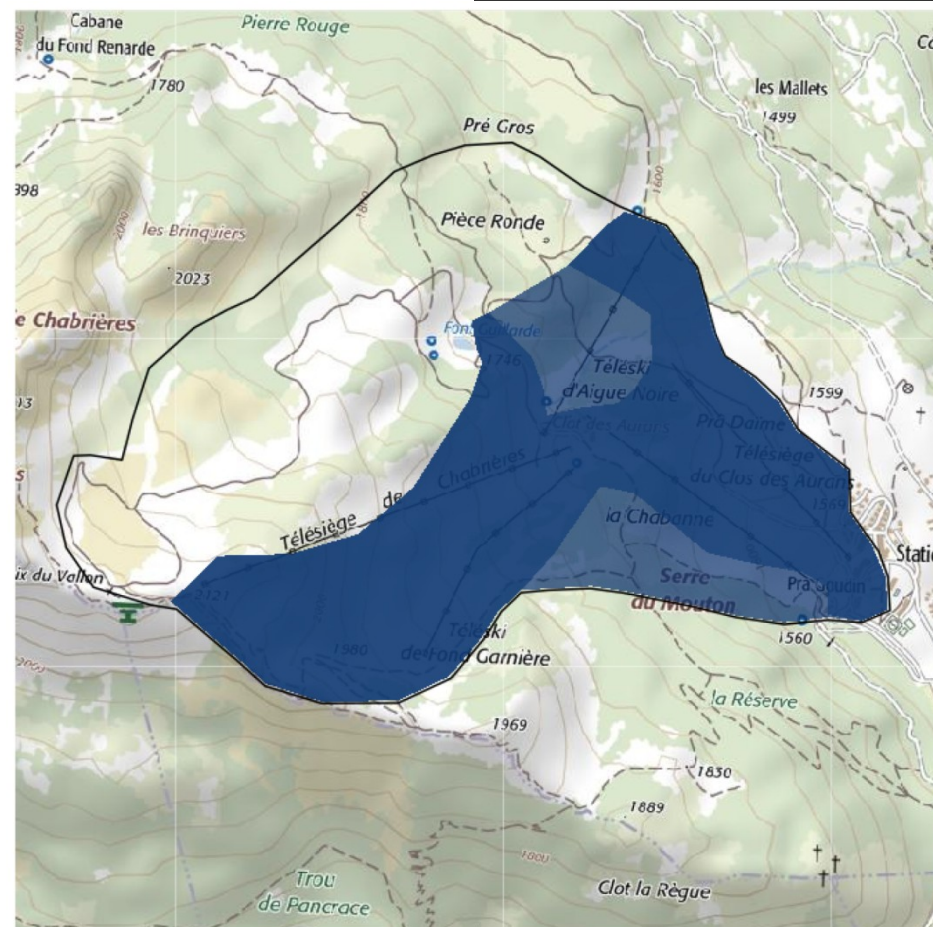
Cabane du Fond Renarde

Pierre Rouge

1780

Co

les Mallets

1499

Pré Gros

1600

398

Pièce Ronde

les Brinquiers

2023

e Chabrières

Fon Guillarde

1746

Téleski d'Aigue Noire

1599

03

Clot des Aurons

Pra Daime

Télésiège du Clus des Aurons

Chabrières

Télésiège de

la Chabanne

Statio

ix du Vallon

2121

Serre du Mouton

Pra Loudin

1560

1980

Téleski de Fond Garnière

la Réserve

1969

1830

1889

1800

Trou de Pancrace

Clot la Règue